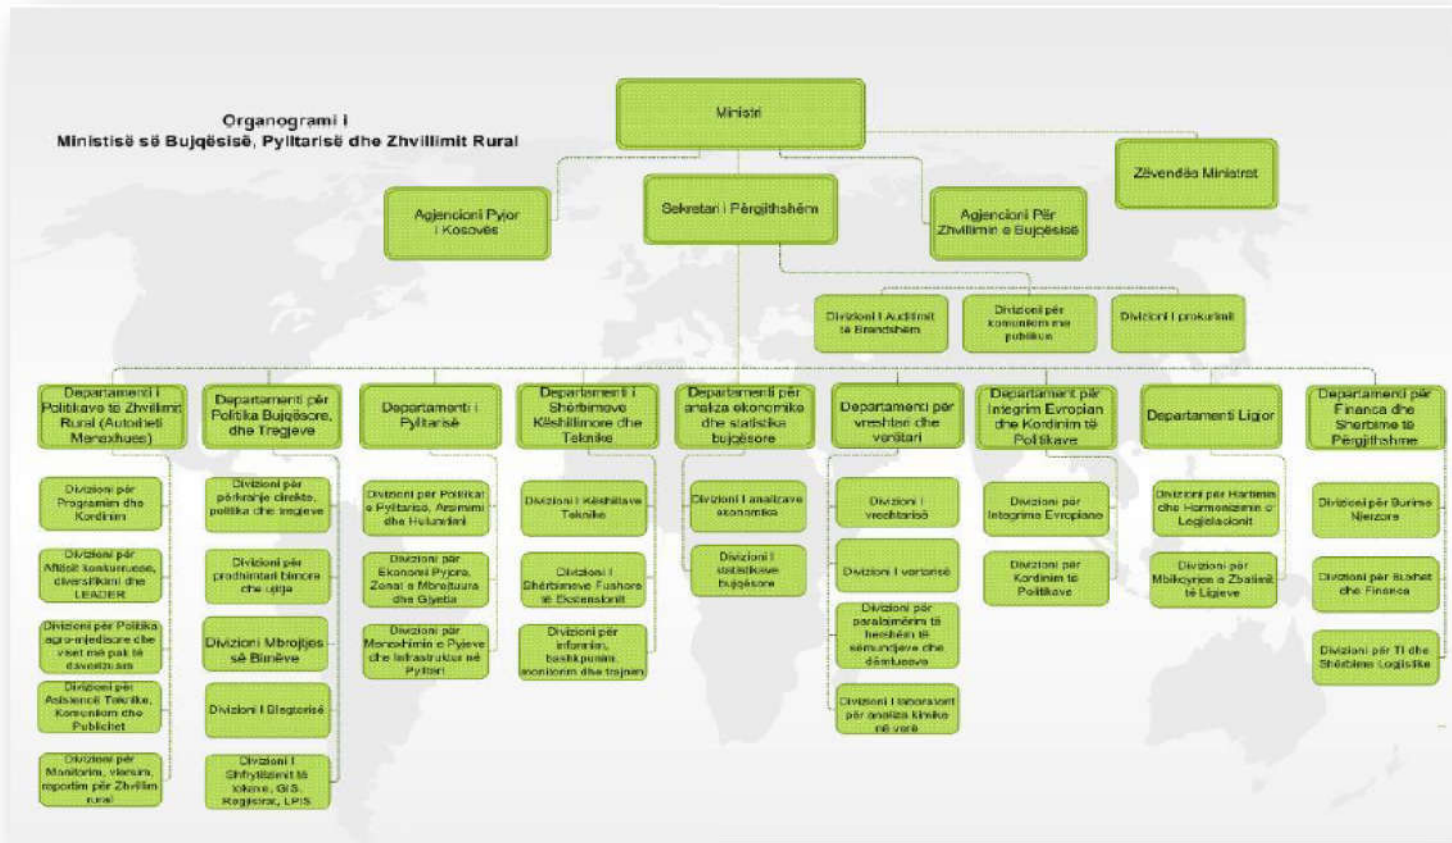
Organogrami i
Ministisë së Bujqësisë, Pyllitarisë dhe Zhvillimit Rural

Ministri

Zëvendës Ministrat

Agjencioni Pyjor i Kosovës

Sekretari i Përgjithshëm

Agjencioni Për Zhvillimin e Bujqësisë

Divizioni i Auditimit të Brendshëm

Divizioni për komunikim me publikun

Divizioni i prokurimit

Departamenti i Politikave të Zhvillimit Rural (Autoriteti Menaxhues)

Divizioni për Programim dhe Kordinim

Divizioni për Aftësit konkuruese, diversifikimi dhe LEADER

Divizioni për Politika agro-mjedisore dhe vaset më pak të favorizuara

Divizioni për Asistencë Teknike, Komunikim dhe Publicitet

Divizioni për Monitorim, vlerësim, raportim për Zhvillim rural

Departamenti për Politika Bujqësore dhe Tregjeve

Divizioni për përkrahje direkte, politika dhe tregjeve

Divizioni për prodhimtari bimore dhe ujitje

Divizioni Mbrojtjes së Bimëve

Divizioni i Blegtorisë

Divizioni i Shfrytëzimit të tokave, GIS, Regjistrat, LPIS

Departamenti i Pyltarisë

Divizioni për Politikat e Pyltarisë, Arsimimi dhe Hulumtimi

Divizioni për Ekonomi Pyjore, Zonat e Mbrojtuara dhe Gjyetia

Divizioni për Menaxhimin e Pyjeve dhe Infrastruktur në Pyltari

Departamenti i Shërbimeve Këshillimore dhe Teknike

Divizioni i Këshillave Teknike

Divizioni i Shërbimeve Fushore të Ekstensionit

Divizioni për informim, bashkpunim, monitorim dhe trajnim

Departamenti për analiza ekonomike dhe statistika bujqësore

Divizioni i analizave ekonomike

Divizioni i statistikave bujqësore

Departamenti për vreshtari dhe verëtari

Divizioni i vreshtarisë

Divizioni i verëtarisë

Divizioni për paralajmërim të hershëm të sëmundjeve dhe dëmtuesve

Divizioni i laboratorit për analiza kimike në verë

Departament për Integrim Evropian dhe Kordinim të Politikave

Divizioni për Integrime Evropiane

Divizioni për Kordinim të Politikave

Departamenti Ligjor

Divizioni për Hartimin dhe Harmonizimin e Legjislacionit

Divizioni për Mbikqyrjen e Zbatimit të Ligjeve

Departamenti për Financa dhe Sherbime të Përgjithshme

Divizioni për Burime Njerzore

Divizioni për Buxhet dhe Financa

Divizioni për TI dhe Shërbime Logjistike